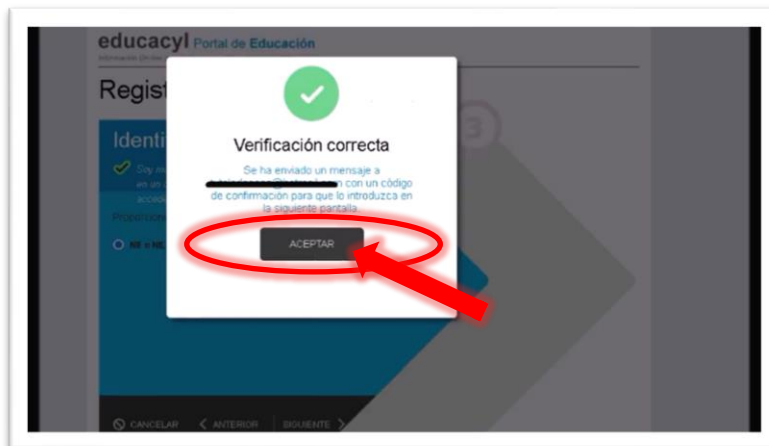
educacyl Portal de Educación

Regist

Identi

Soy su
en un
acce

Proporcion

NIF o NIE

3

Verificación correcta

Se ha enviado un mensaje a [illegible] con un código de confirmación para que lo introduzca en la siguiente pantalla

ACEPTAR

CANCELAR ANTERIOR SIGUIENTE